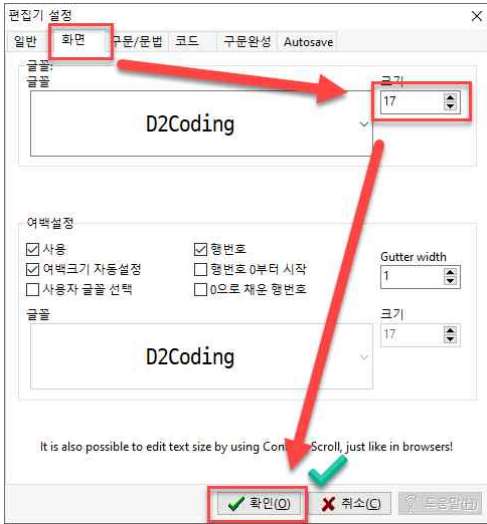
편집기 설정

일반 | 화면 | 구문/문법 | 코드 | 구문완성 | Autosave

글꼴

글꼴

크기

17

D2Coding

여백설정

☑ 사용

☑ 행번호

☑ 여백크기 자동설정

☐ 행번호 0부터 시작

☐ 사용자 글꼴 선택

☐ 0으로 채운 행번호

Gutter width

1

글꼴

크기

17

D2Coding

It is also possible to edit text size by using Con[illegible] Scroll, just like in browsers!

확인(O)

취소(C)

도움말(H)